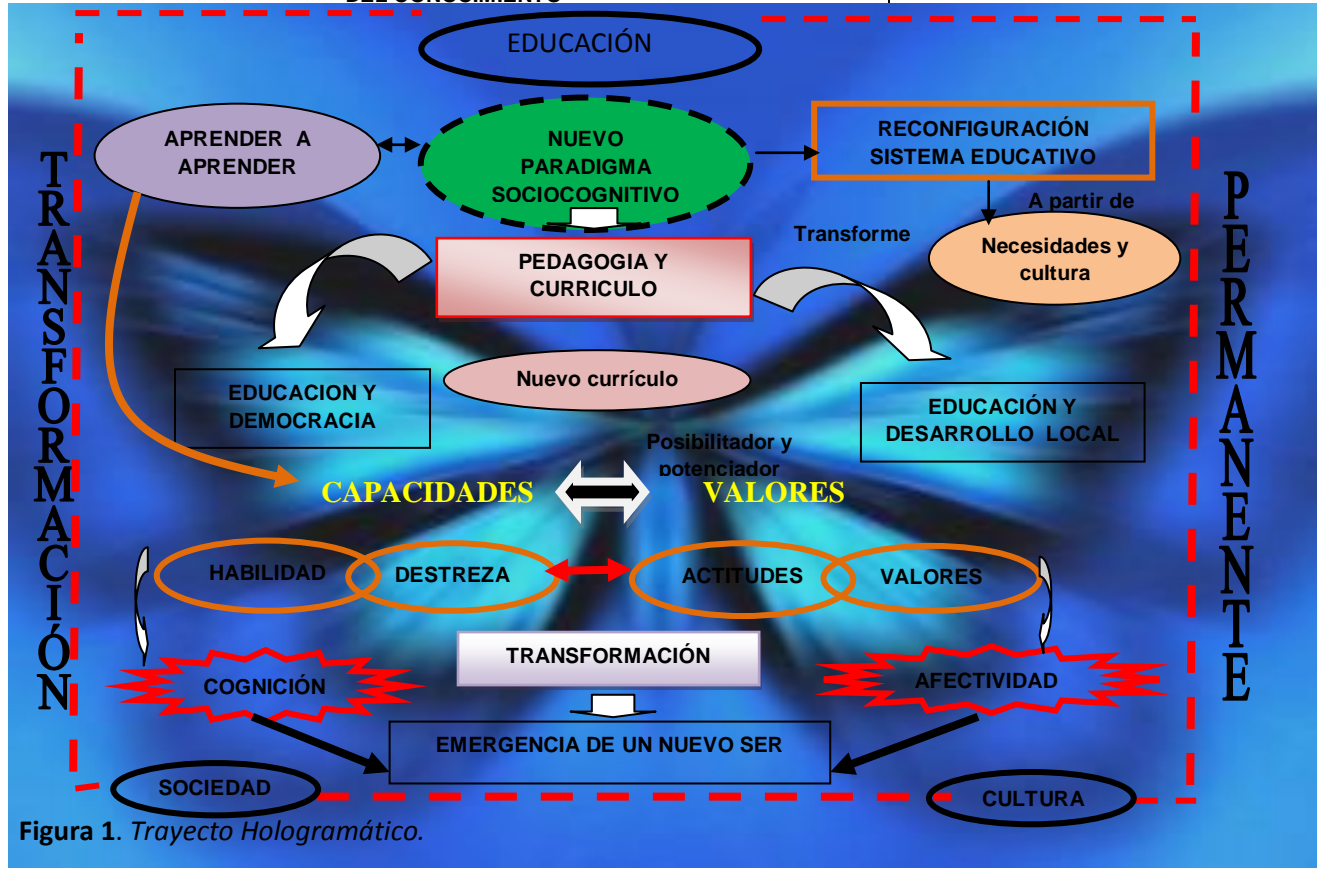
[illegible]

EDUCACIÓN

APRENDER A APRENDER

NUEVO PARADIGMA SOCIOCOGNITIVO

RECONFIGURACIÓN SISTEMA EDUCATIVO

A partir de

Transforme

Necesidades y cultura

TRANSFORMACIÓN

PERMANENTE

PEDAGOGIA Y CURRICULO

Nuevo currículo

EDUCACION Y DEMOCRACIA

EDUCACIÓN Y DESARROLLO LOCAL

Posibilitador y potenciador

CAPACIDADES

VALORES

HABILIDAD

DESTREZA

ACTITUDES

VALORES

TRANSFORMACIÓN

COGNICIÓN

AFECTIVIDAD

EMERGENCIA DE UN NUEVO SER

SOCIEDAD

CULTURA

**Figura 1**. *Trayecto Hologramático.*